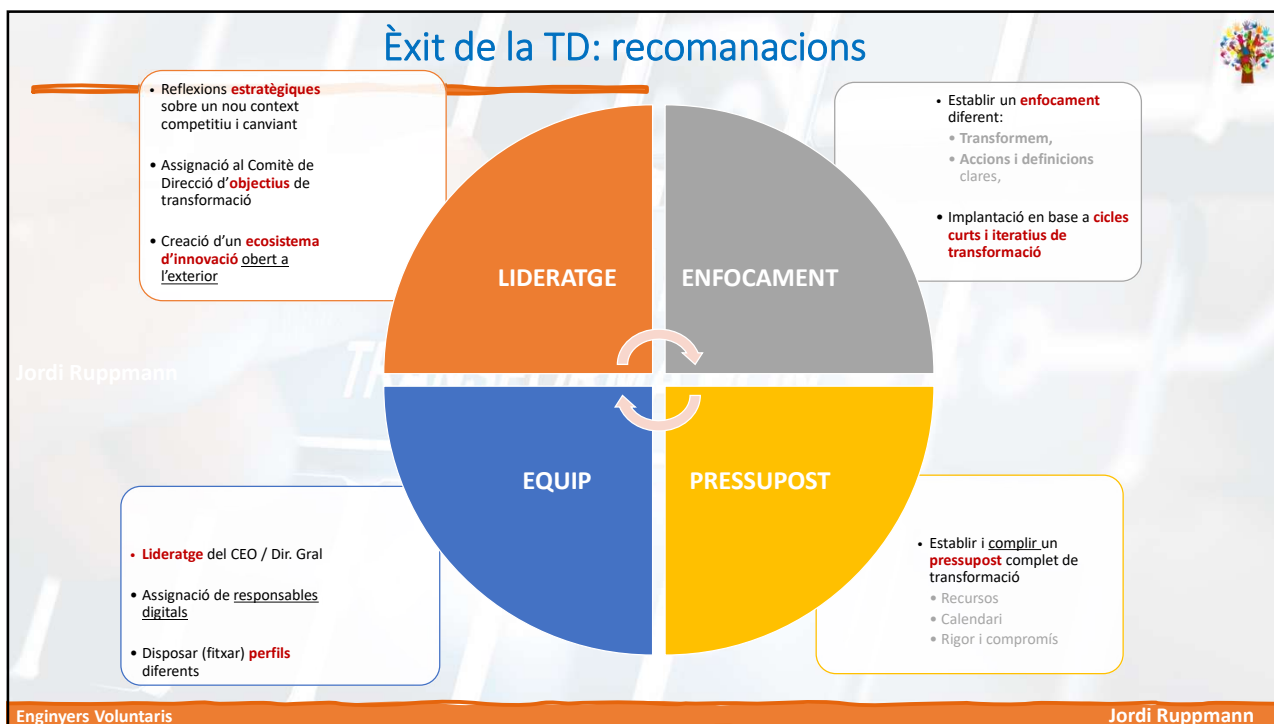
Èxit de la TD: recomanacions

- Reflexions estratègiques sobre un nou context competitiu i canviant
- Assignació al Comitè de Direcció d'objectius de transformació
- Creació d'un ecosistema d'innovació obert a l'exterior

- Establir un enfocament diferent:
  - Transformem,
  - Accions i definicions clares,
- Implantació en base a cicles curts i iteratius de transformació

LIDERATGE

ENFOCAMENT

Jordi Ruppmann

EQUIP

PRESSUPOST

- Lideratge del CEO / Dir. Gral
- Assignació de responsables digitals
- Disposar (fitxar) perfils diferents

- Establir i complir un pressupost complet de transformació
  - Recursos
  - Calendari
  - Rigor i compromís

Enginyers Voluntaris

Jordi Ruppmann